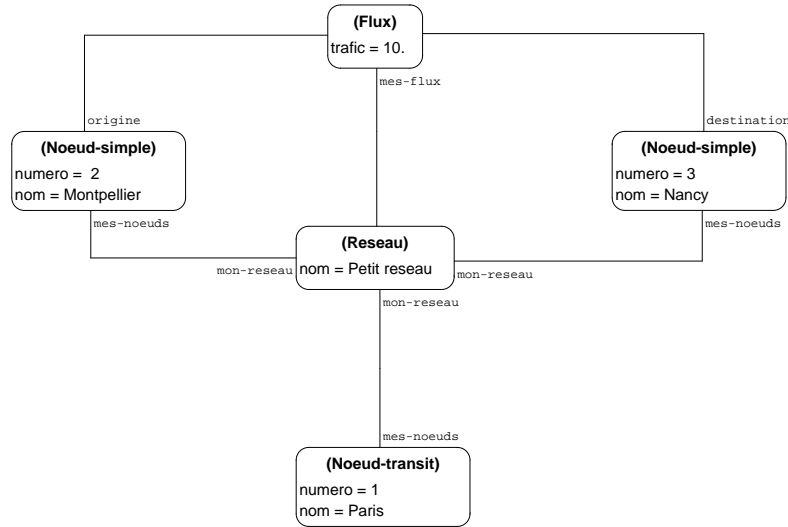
(Flux)
trafic = 10.

mes-flux

origine

destination

(Noeud-simple)
numero = 2
nom = Montpellier

(Noeud-simple)
numero = 3
nom = Nancy

mes-noeuds

mes-noeuds

(Reseau)
nom = Petit reseau

mon-reseau

mon-reseau

mon-reseau

mes-noeuds

(Noeud-transit)
numero = 1
nom = Paris